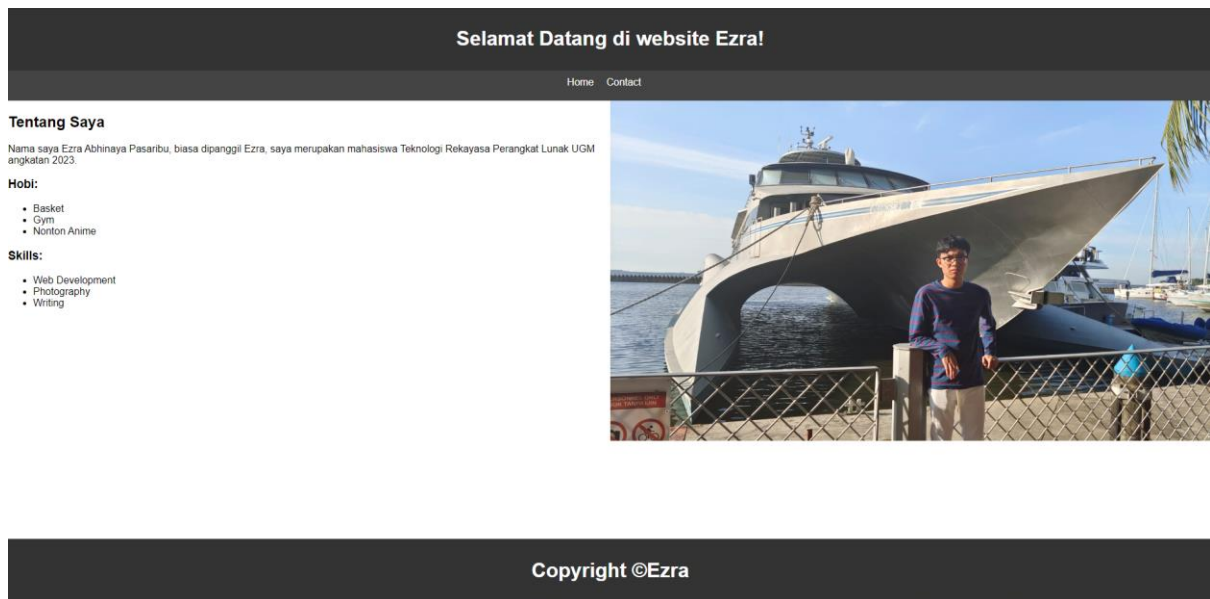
Selamat Datang di website Ezra!

Home Contact

Tentang Saya

Nama saya Ezra Abhinaya Pasaribu, biasa dipanggil Ezra, saya merupakan mahasiswa Teknologi Rekayasa Perangkat Lunak UGM angkatan 2023.

Hobi:

- Basket
- Gym
- Nonton Anime

Skills:

- Web Development
- Photography
- Writing

Copyright ©Ezra